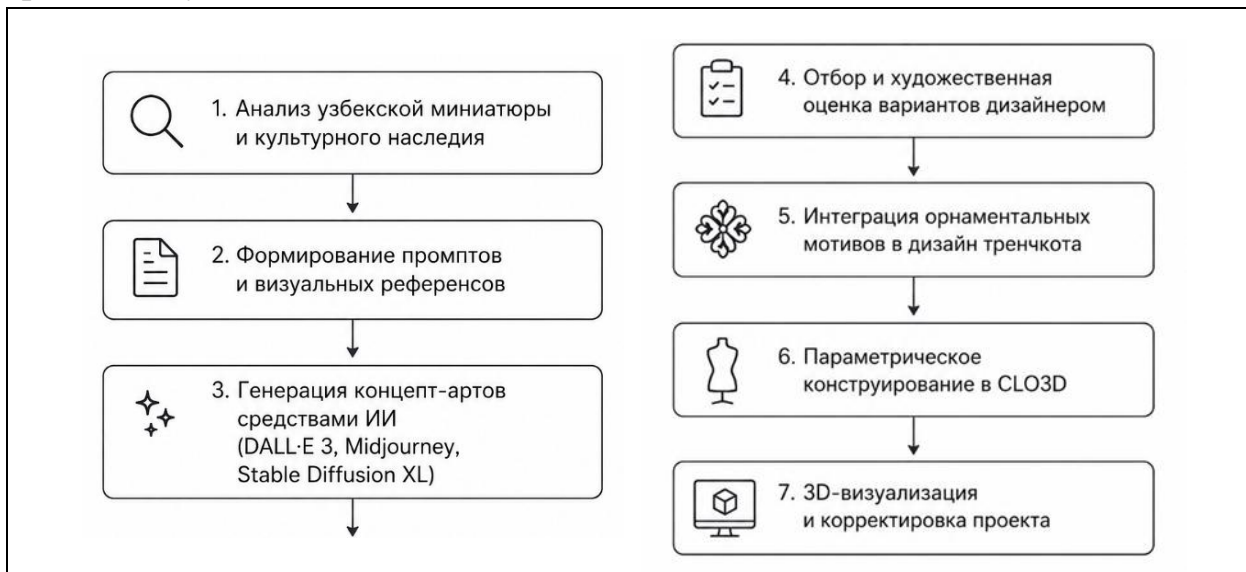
1. Анализ узбекской миниатюры и культурного наследия

2. Формирование промптов и визуальных референсов

3. Генерация концепт-артов средствами ИИ (DALL·E 3, Midjourney, Stable Diffusion XL)

4. Отбор и художественная оценка вариантов дизайнером

5. Интеграция орнаментальных мотивов в дизайн тренчкота

6. Параметрическое конструирование в CLO3D

7. 3D-визуализация и корректировка проекта